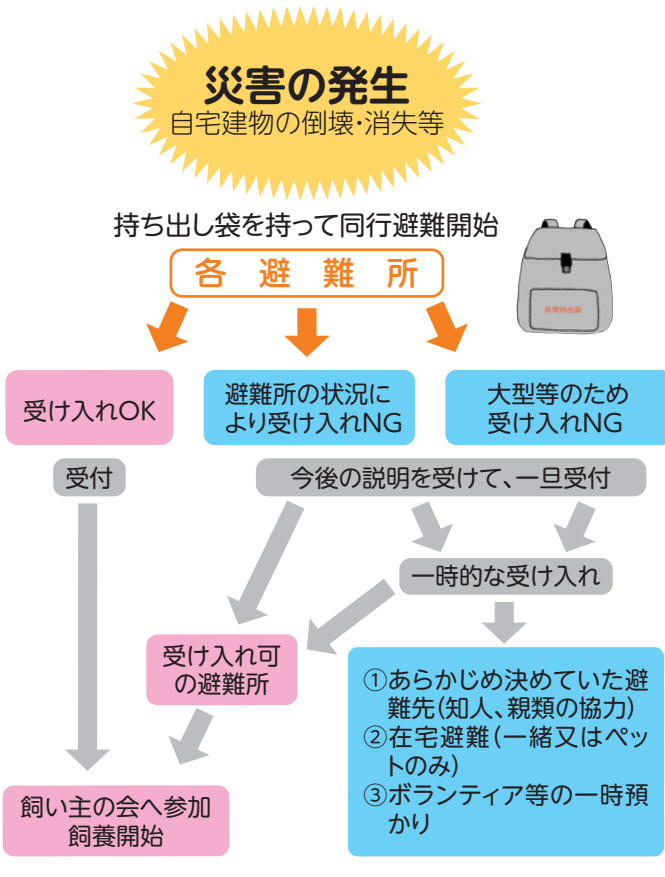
災害の発生
自宅建物の倒壊・消失等

持ち出し袋を持って同行避難開始

各避難所

非常持出袋

受け入れOK

避難所の状況により受け入れNG

大型等のため受け入れNG

受付

今後の説明を受けて、一旦受付

一時的な受け入れ

受け入れ可の避難所

①あらかじめ決めていた避難先（知人、親類の協力）
②在宅避難（一緒又はペットのみ）
③ボランティア等の一時預かり

飼い主の会へ参加
飼養開始